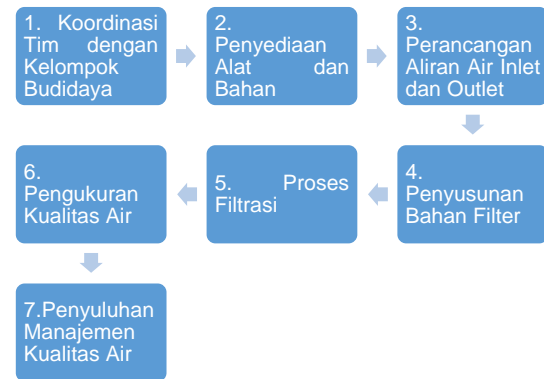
1. Koordinasi Tim dengan Kelompok Budidaya

2. Penyediaan Alat dan Bahan

3. Perancangan Aliran Air Inlet dan Outlet

4. Penyusunan Bahan Filter

5. Proses Filtrasi

6. Pengukuran Kualitas Air

7.Penyuluhan Manajemen Kualitas Air